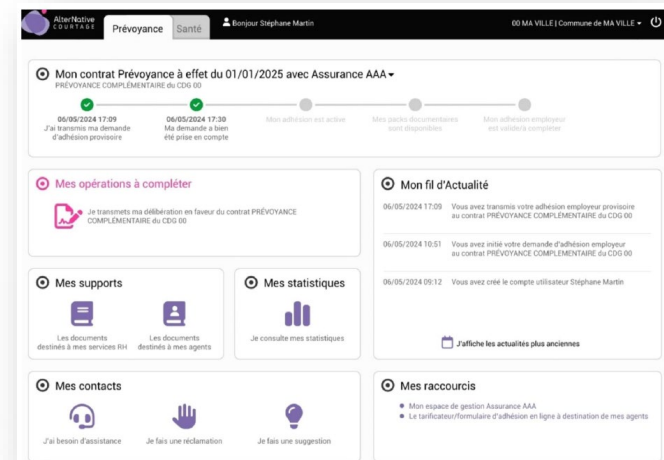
AlterNative COURTAGE

Prévoyance

Santé

Bonjour Stéphane Martin

00 MA VILLE | Commune de MA VILLE

Mon contrat Prévoyance à effet du 01/01/2025 avec Assurance AAA

PRÉVOYANCE COMPLÉMENTAIRE du CDG 00

06/05/2024 17:09
J'ai transmis ma demande d'adhésion provisoire

06/05/2024 17:30
Ma demande a bien été prise en compte

Mon adhésion est active

Mes packs documentaires sont disponibles

Mon adhésion employeur est validée/complétée

Mes opérations à compléter

Je transmets ma délibération en faveur du contrat PRÉVOYANCE COMPLÉMENTAIRE du CDG 00

Mon fil d'Actualité

06/05/2024 17:09 Vous avez transmis votre adhésion employeur provisoire au contrat PRÉVOYANCE COMPLÉMENTAIRE du CDG 00

06/05/2024 10:51 Vous avez initié votre demande d'adhésion employeur au contrat PRÉVOYANCE COMPLÉMENTAIRE du CDG 00

06/05/2024 09:12 Vous avez créé le compte utilisateur Stéphane Martin

J'affiche les actualités plus anciennes

Mes supports

Les documents destinés à mes services RH

Les documents destinés à mes agents

Mes statistiques

Je consulte mes statistiques

Mes contacts

J'ai besoin d'assistance

Je fais une réclamation

Je fais une suggestion

Mes raccourcis

Mon espace de gestion Assurance AAA

Le tarificateur/formulaire d'adhésion en ligne à destination de mes agents